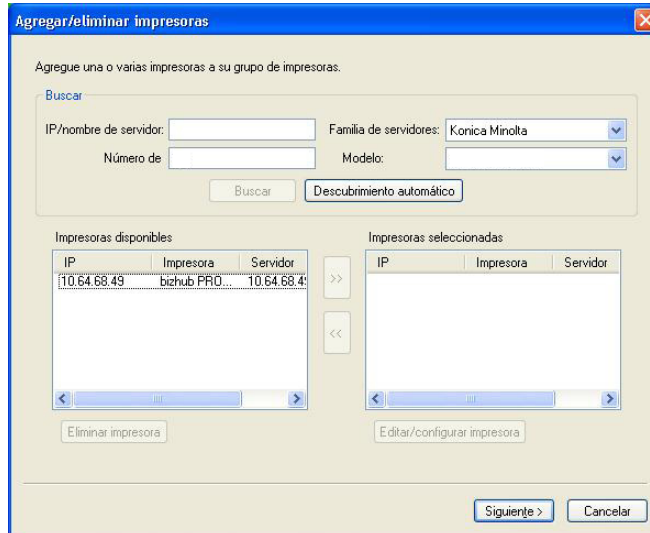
Agregar/eliminar impresoras

Agregue una o varias impresoras a su grupo de impresoras.

Buscar

IP/nombre de servidor:

Familia de servidores: Konica Minolta

Número de

Modelo:

Buscar

Descubrimiento automático

Impresoras disponibles

| IP | Impresora | Servidor |
|---|---|---|
| 10.64.68.49 | bizhub PRO... | 10.64.68.4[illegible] |

>>

<<

Impresoras seleccionadas

| IP | Impresora | Servidor |
|---|---|---|

Eliminar impresora

Editar/configurar impresora

Siguiente >

Cancelar